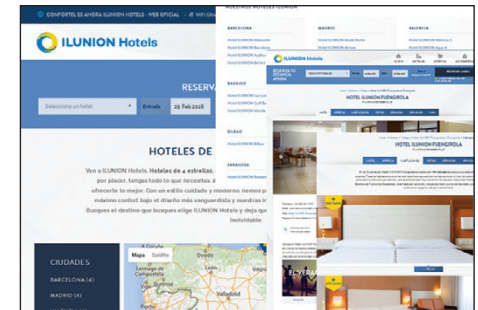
CONFORTEL ES AHORA ILUNION HOTELS - WEB OFICIAL

ILUNION Hotels

RESERVA

Selecciona un hotel

Entrada 26 Feb 2018

HOTELES DE

Ven a ILUNION Hotels. Hoteles de 4 estrellas, por placer, tengas todo lo que necesitas. A ofrecerte lo mejor. Con un estilo cuidado y moderno, nuestros máximo confort bajo el diseño más vanguardista y nuestras in Busques el destino que busques elige ILUNION Hotels y deja que inolvidable.

CIUDADES

BARCELONA (4)

MADRID (8)

Mapa Satélite

BARCELONA

MADRID

VALENCIA

BADAJOZ

BILBAO

ZARAGOZA

ILUNION Hotels

HOTEL ILUNION FUENGIROLA

HOTEL ILUNION FUENGIROLA